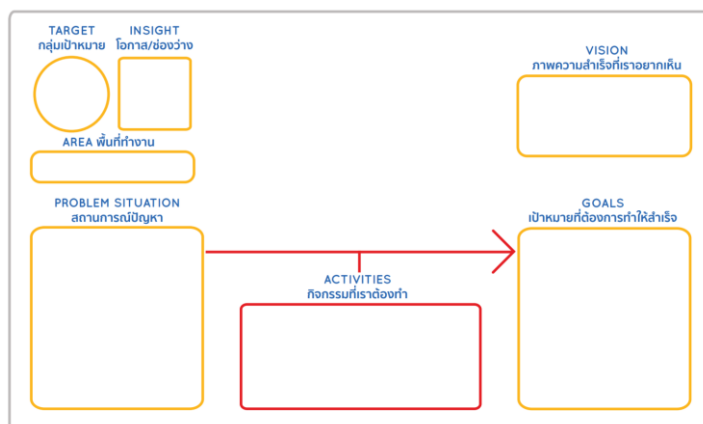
TARGET
กลุ่มเป้าหมาย

INSIGHT
โอกาส/ช่องว่าง

VISION
ภาพความสำเร็จที่เราอยากเห็น

AREA พื้นที่ทำงาน

PROBLEM SITUATION
สถานการณ์ปัญหา

GOALS
เป้าหมายที่ต้องการทำให้สำเร็จ

ACTIVITIES
กิจกรรมที่เราต้องทำ